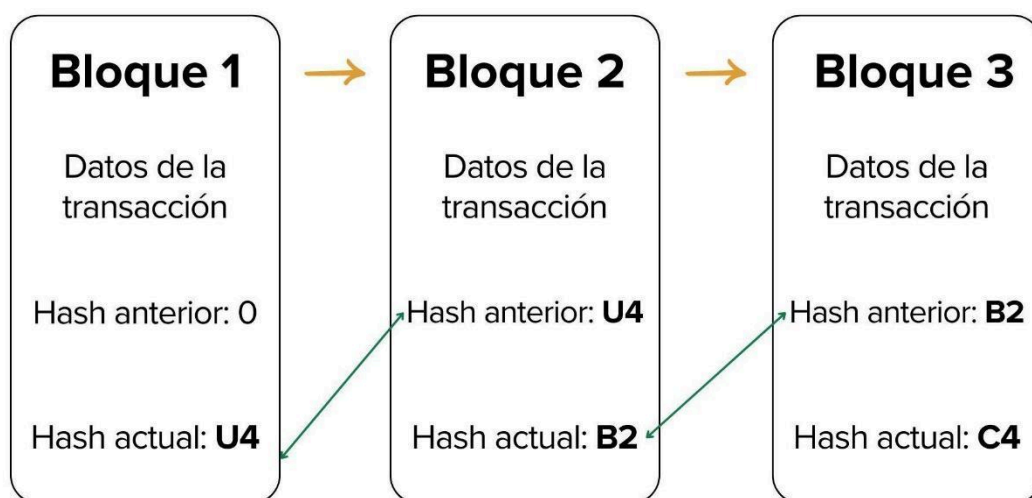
Bloque 1

Datos de la transacción

Hash anterior: 0

Hash actual: **U4**

Bloque 2

Datos de la transacción

Hash anterior: **U4**

Hash actual: **B2**

Bloque 3

Datos de la transacción

Hash anterior: **B2**

Hash actual: **C4**